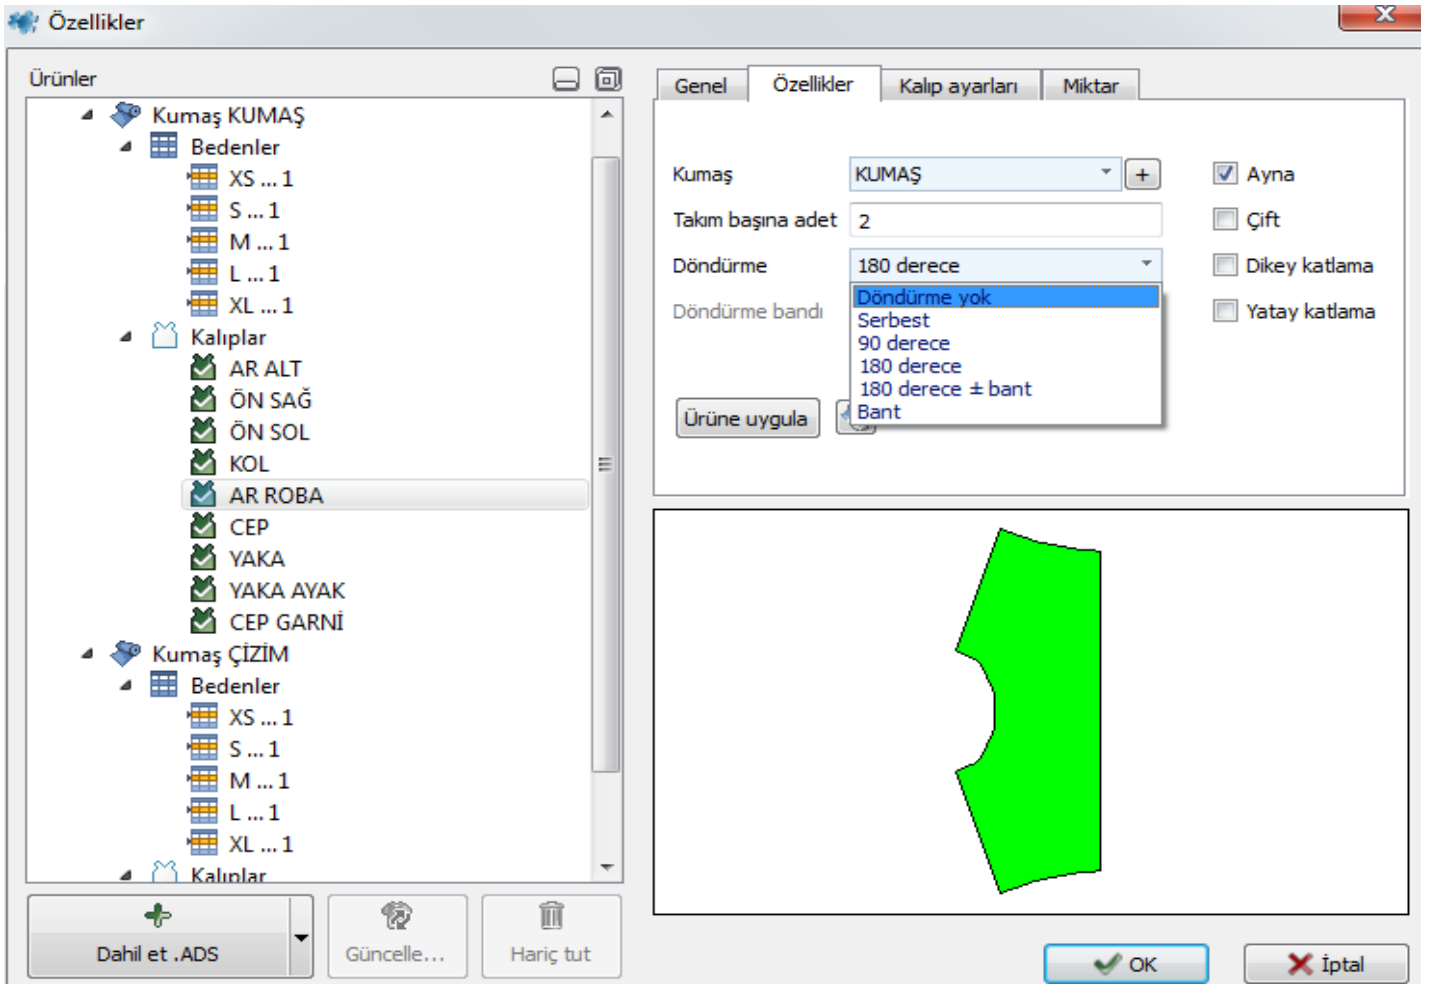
Özellikler

Ürünler

Kumaş KUMAŞ
Bedenler
XS ... 1
S ... 1
M ... 1
L ... 1
XL ... 1
Kalıplar
AR ALT
ÖN SAĞ
ÖN SOL
KOL
AR ROBA
CEP
YAKA
YAKA AYAK
CEP GARNİ
Kumaş ÇİZİM
Bedenler
XS ... 1
S ... 1
M ... 1
L ... 1
XL ... 1
Kalıplar

Dahil et .ADS
Güncelle...
Hariç tut

Genel | Özellikler | Kalıp ayarları | Miktar

Kumaş KUMAŞ +
Takım başına adet 2
Döndürme 180 derece
Döndürme bandı

Döndürme yok
Serbest
90 derece
180 derece
180 derece ± bant
Bant

Ürüne uygula

Ayna
Çift
Dikey katlama
Yatay katlama

OK
İptal